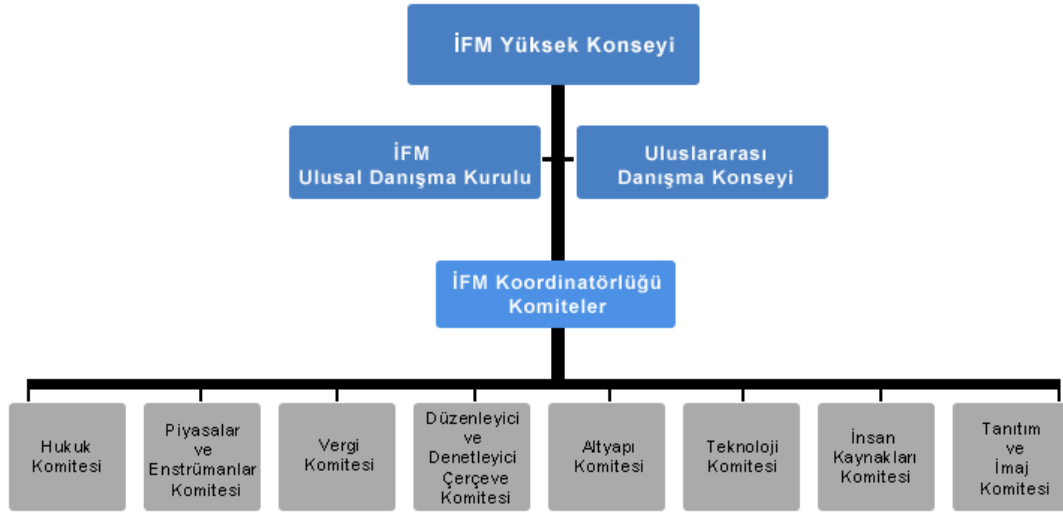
İFM Yüksek Konseyi

İFM Ulusal Danışma Kurulu

Uluslararası Danışma Konseyi

İFM Koordinatörlüğü Komiteler

Hukuk Komitesi

Piyasalar ve Enstrümanlar Komitesi

Vergi Komitesi

Düzenleyici ve Denetleyici Çerçeve Komitesi

Altyapı Komitesi

Teknoloji Komitesi

İnsan Kaynakları Komitesi

Tanıtım ve İmaj Komitesi